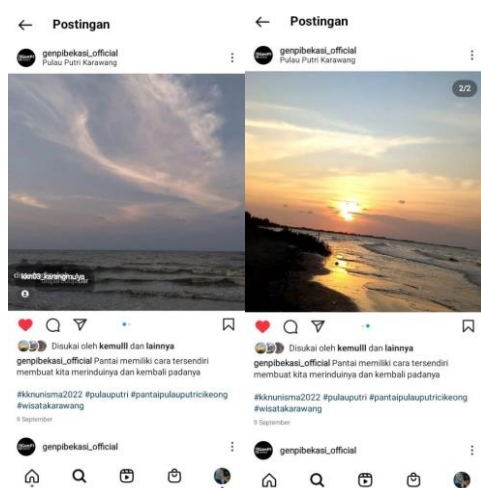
← Postingan

genpibekasi_official
Pulau Putri Karawang

kkn03_karangmulya

Disukai oleh kemulll dan lainnya

genpibekasi_official Pantai memiliki cara tersendiri membuat kita merinduinya dan kembali padanya

#kknunisma2022 #pulauputri #pantaipulauputricikeong #wisatakarawang

9 September

genpibekasi_official

← Postingan

genpibekasi_official
Pulau Putri Karawang

2/2

Disukai oleh kemulll dan lainnya

genpibekasi_official Pantai memiliki cara tersendiri membuat kita merinduinya dan kembali padanya

#kknunisma2022 #pulauputri #pantaipulauputricikeong #wisatakarawang

9 September

genpibekasi_official